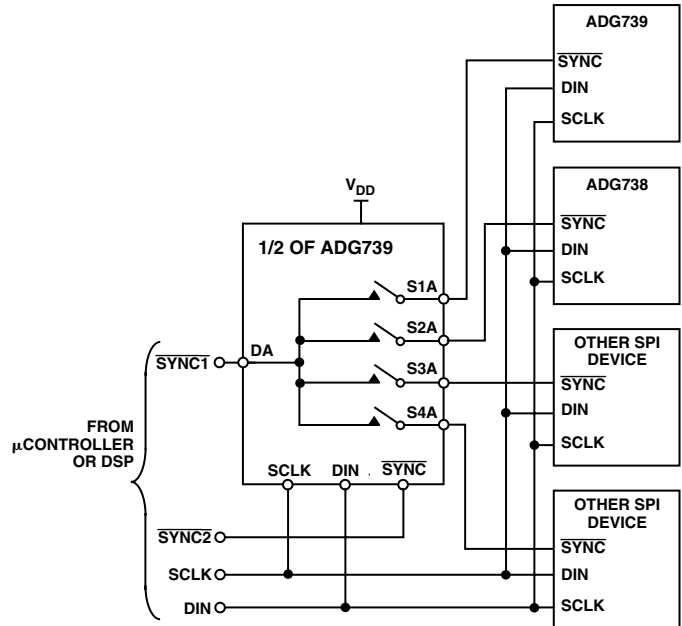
ADG739
$\overline{SYNC}$
DIN
SCLK

$V_{DD}$

1/2 OF ADG739

ADG738
$\overline{SYNC}$
DIN
SCLK

S1A
S2A
S3A
S4A

DA

$\overline{SYNC1}$

OTHER SPI DEVICE
$\overline{SYNC}$
DIN
SCLK

FROM μCONTROLLER OR DSP

SCLK DIN $\overline{SYNC}$

OTHER SPI DEVICE
$\overline{SYNC}$
DIN
SCLK

$\overline{SYNC2}$
SCLK
DIN